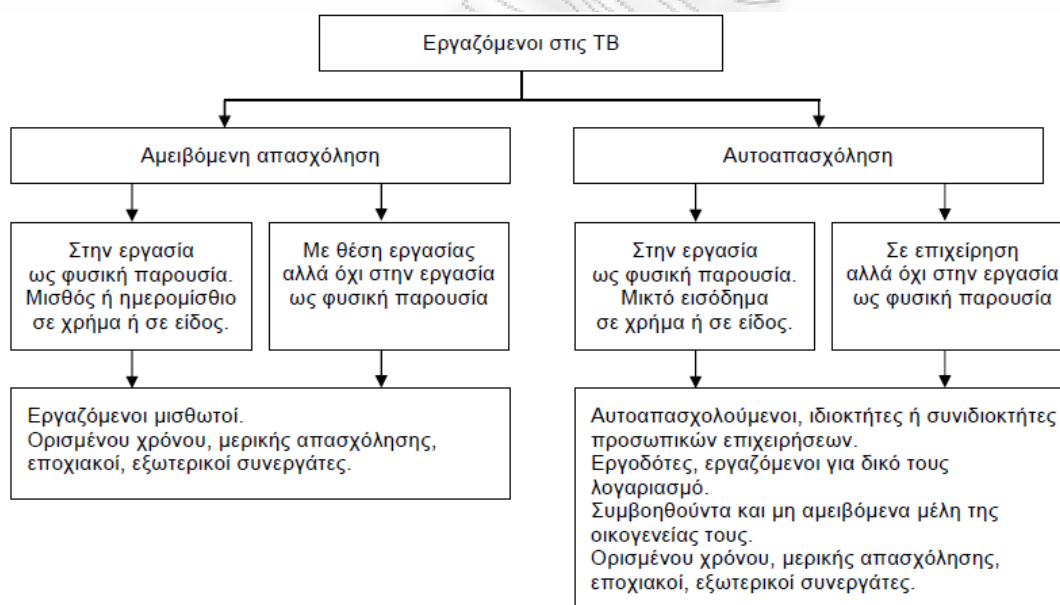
Εργαζόμενοι στις ΤΒ

Αμειβόμενη απασχόληση

Αυτοαπασχόληση

Στην εργασία ως φυσική παρουσία. Μισθός ή ημερομίσθιο σε χρήμα ή σε είδος.

Με θέση εργασίας αλλά όχι στην εργασία ως φυσική παρουσία

Στην εργασία ως φυσική παρουσία. Μικτό εισόδημα σε χρήμα ή σε είδος.

Σε επιχείρηση αλλά όχι στην εργασία ως φυσική παρουσία

Εργαζόμενοι μισθωτοί.
Ορισμένου χρόνου, μερικής απασχόλησης, εποχιακοί, εξωτερικοί συνεργάτες.

Αυτοαπασχολούμενοι, ιδιοκτήτες ή συνιδιοκτήτες προσωπικών επιχειρήσεων.
Εργοδότες, εργαζόμενοι για δικό τους λογαριασμό.
Συμβοηθούντα και μη αμειβόμενα μέλη της οικογενείας τους.
Ορισμένου χρόνου, μερικής απασχόλησης, εποχιακοί, εξωτερικοί συνεργάτες.